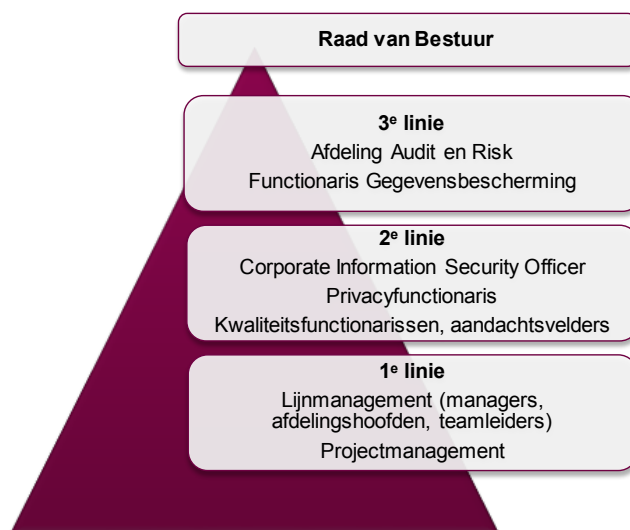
Raad van Bestuur

3$^{e}$ linie
Afdeling Audit en Risk
Functionaris Gegevensbescherming

2$^{e}$ linie
Corporate Information Security Officer
Privacyfunctionaris
Kwaliteitsfunctionarissen, aandachtsvelders

1$^{e}$ linie
Lijnmanagement (managers, afdelingshoofden, teamleiders)
Projectmanagement